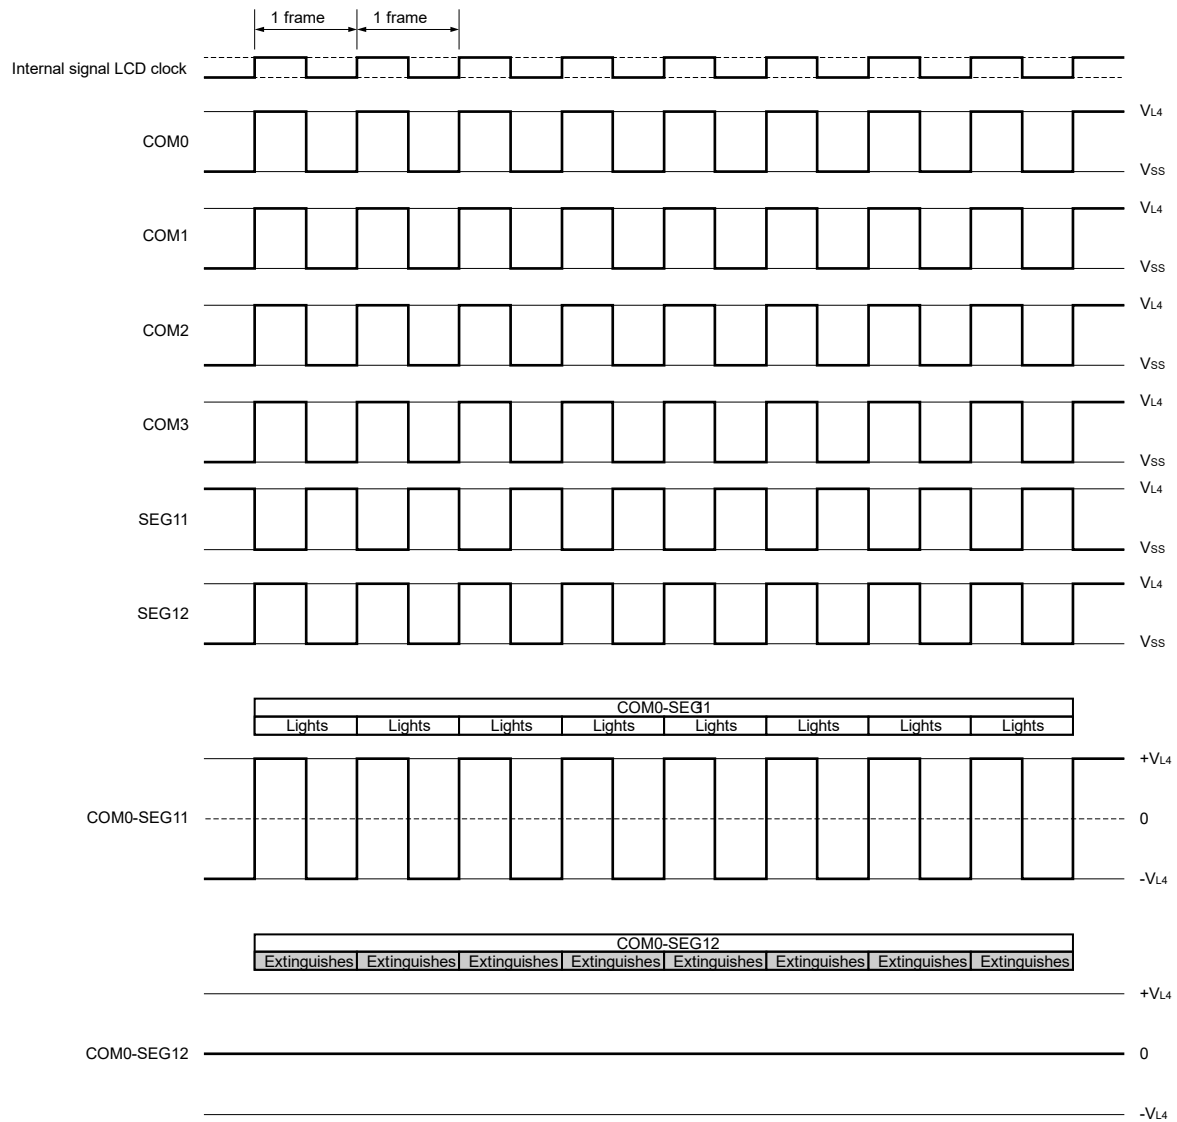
1 frame 1 frame

Internal signal LCD clock

COM0 $V_{L4}$ $V_{SS}$

COM1 $V_{L4}$ $V_{SS}$

COM2 $V_{L4}$ $V_{SS}$

COM3 $V_{L4}$ $V_{SS}$

SEG11 $V_{L4}$ $V_{SS}$

SEG12 $V_{L4}$ $V_{SS}$

| COM0-SEG11 | | | | | | | |
|---|---|---|---|---|---|---|---|
| Lights | Lights | Lights | Lights | Lights | Lights | Lights | Lights |

COM0-SEG11 $+V_{L4}$ 0 $-V_{L4}$

| COM0-SEG12 | | | | | | | |
|---|---|---|---|---|---|---|---|
| Extinguishes | Extinguishes | Extinguishes | Extinguishes | Extinguishes | Extinguishes | Extinguishes | Extinguishes |

COM0-SEG12 $+V_{L4}$ 0 $-V_{L4}$